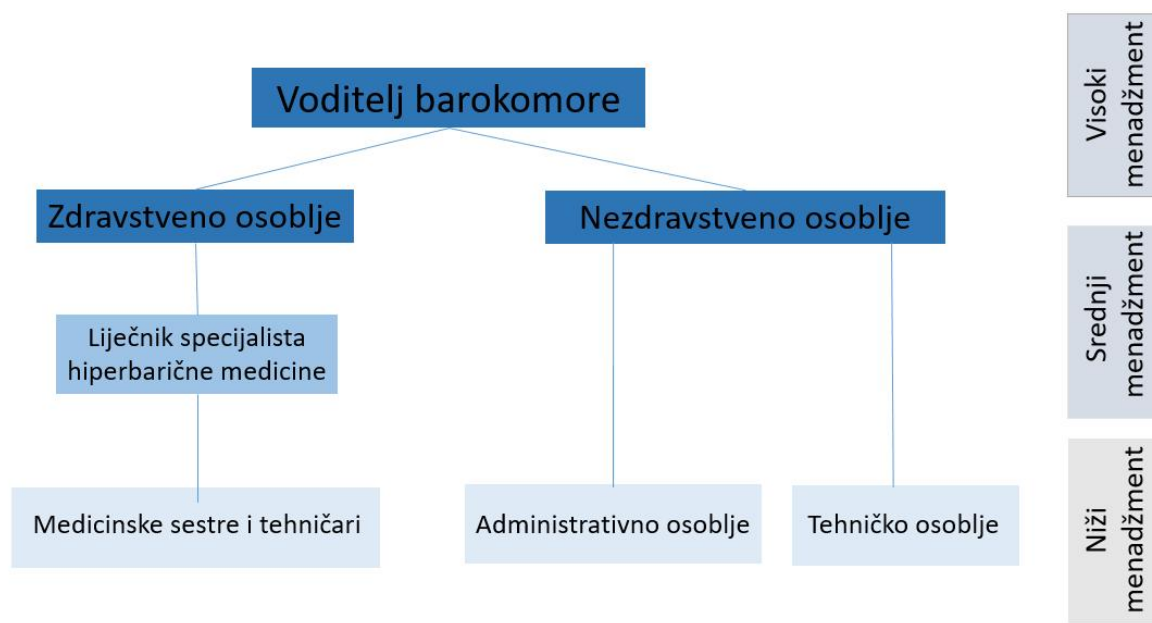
Voditelj barokomore

Zdravstveno osoblje

Nezdravstveno osoblje

Liječnik specijalista hiperbarične medicine

Medicinske sestre i tehničari

Administrativno osoblje

Tehničko osoblje

Visoki menadžment

Srednji menadžment

Niži menadžment